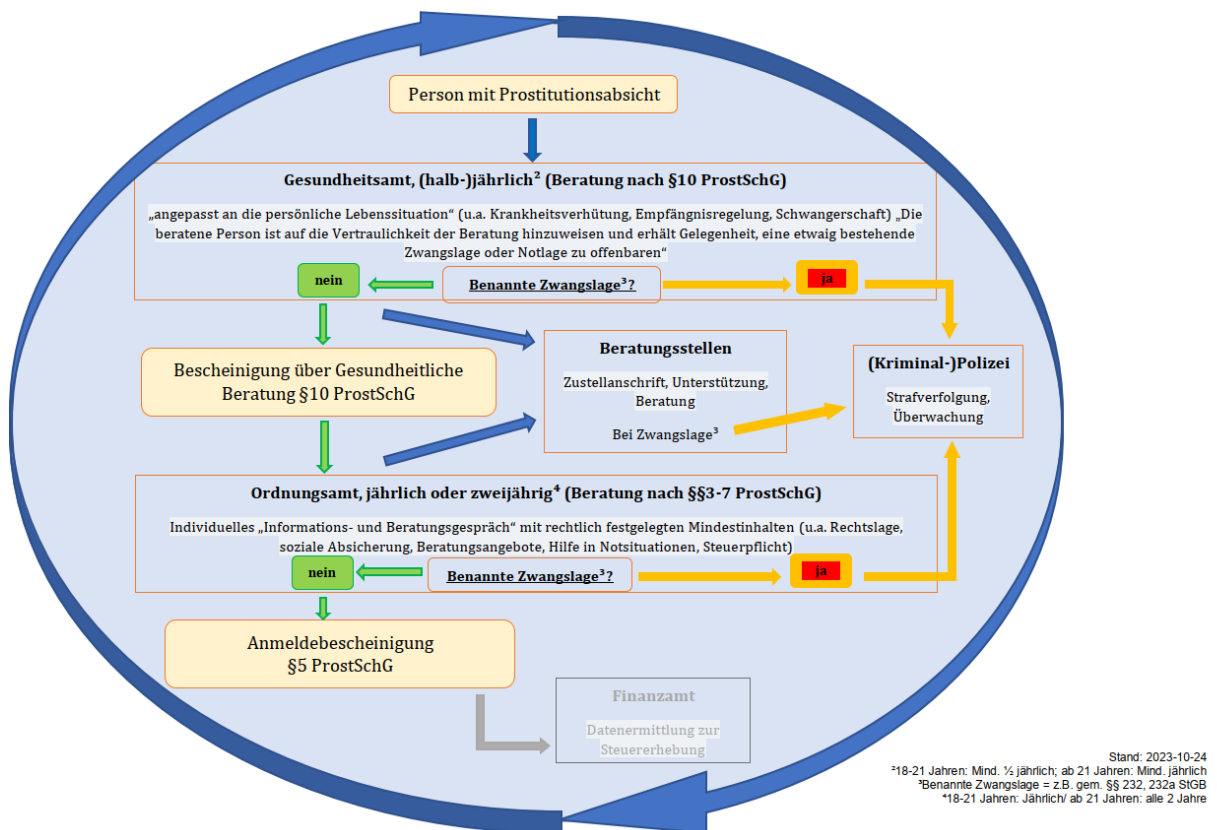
Person mit Prostitutionsabsicht

Gesundheitsamt, (halb-)jährlich² (Beratung nach §10 ProstSchG)

„angepasst an die persönliche Lebenssituation“ (u.a. Krankheitsverhütung, Empfängnisregelung, Schwangerschaft) „Die beratene Person ist auf die Vertraulichkeit der Beratung hinzuweisen und erhält Gelegenheit, eine etwaig bestehende Zwangslage oder Notlage zu offenbaren“

nein

Benannte Zwangslage³?

ja

Bescheinigung über Gesundheitliche Beratung §10 ProstSchG

Beratungsstellen

Zustellanschrift, Unterstützung, Beratung

Bei Zwangslage³

(Kriminal-)Polizei

Strafverfolgung, Überwachung

Ordnungsamt, jährlich oder zweijährig⁴ (Beratung nach §§3-7 ProstSchG)

Individuelles „Informations- und Beratungsgespräch“ mit rechtlich festgelegten Mindestinhalten (u.a. Rechtslage, soziale Absicherung, Beratungsangebote, Hilfe in Notsituationen, Steuerpflicht)

nein

Benannte Zwangslage³?

ja

Anmeldebescheinigung §5 ProstSchG

Finanzamt

Datenermittlung zur Steuererhebung

Stand: 2023-10-24
²18-21 Jahren: Mind. ½ jährlich; ab 21 Jahren: Mind. jährlich
³Benannte Zwangslage = z.B. gem. §§ 232, 232a StGB
⁴18-21 Jahren: Jährlich/ ab 21 Jahren: alle 2 Jahre